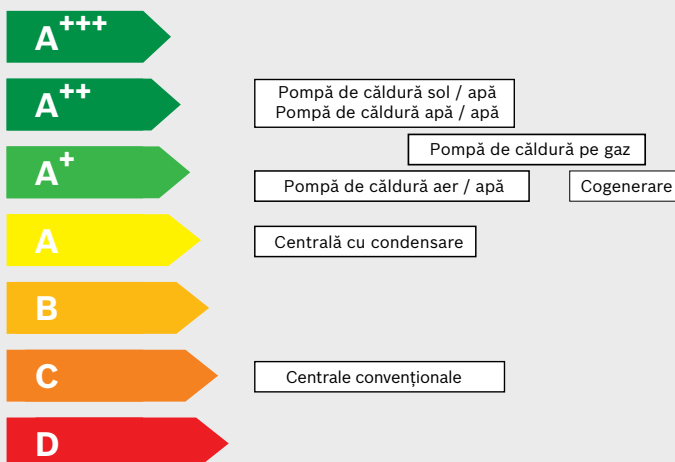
$A^{+++}$

$A^{++}$

Pompă de căldură sol / apă
Pompă de căldură apă / apă

Pompă de căldură pe gaz

$A^{+}$

Pompă de căldură aer / apă

Cogenerare

A

Centrală cu condensare

B

C

Centrale convenționale

D